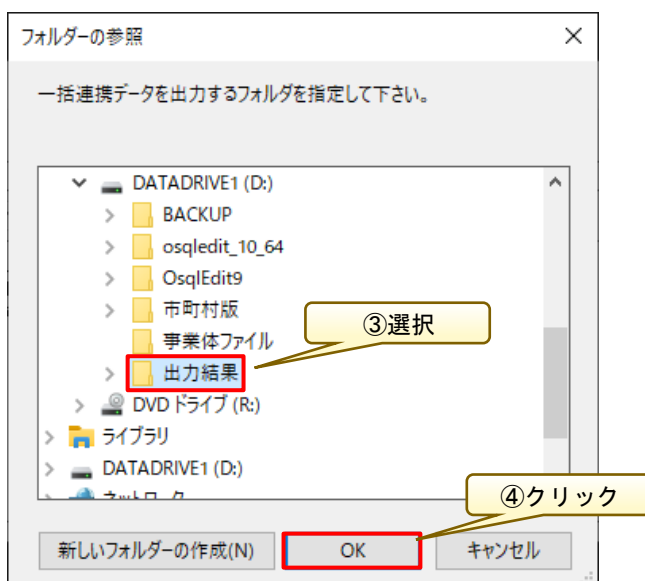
フォルダーの参照

一括連携データを出力するフォルダを指定して下さい。

DATADRIVE1 (D:)
BACKUP
osqledit_10_64
OsqlEdit9
市町村版
事業体ファイル
出力結果
DVD ドライブ (R:)
ライブラリ
DATADRIVE1 (D:)
ネットワーク

③選択

④クリック

新しいフォルダーの作成(N)
OK
キャンセル